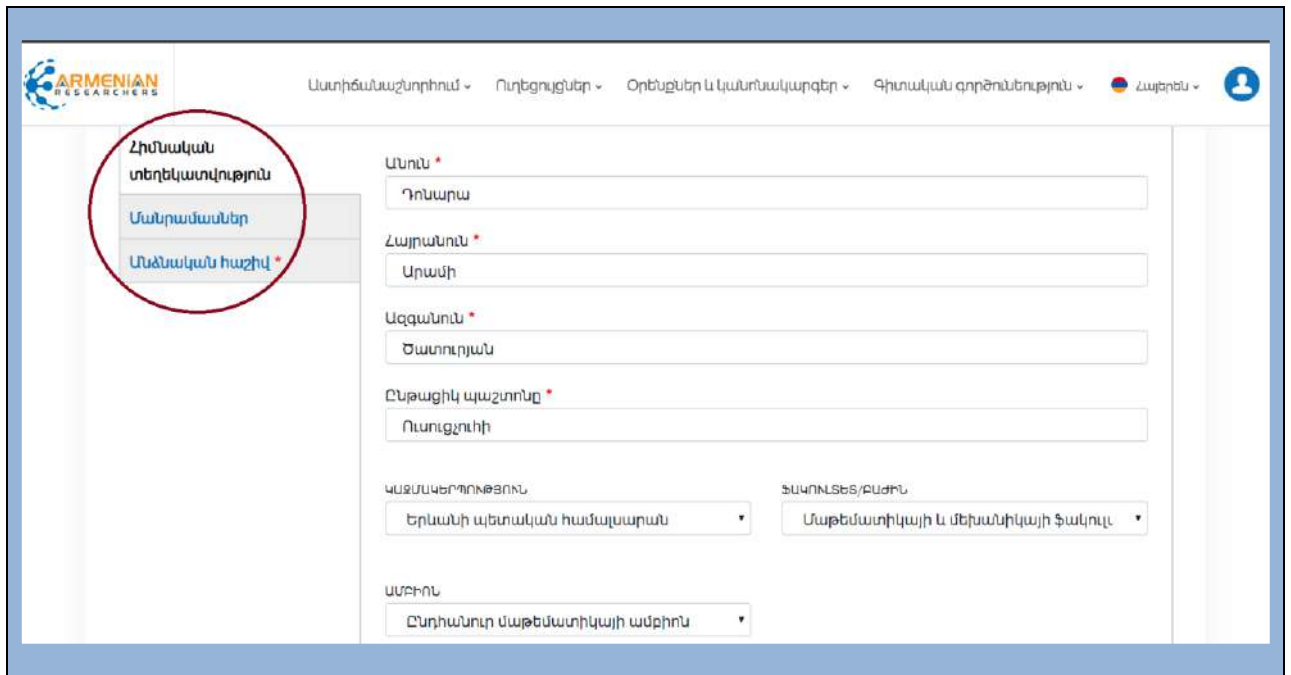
ARMENIAN RESEARCHERS

Աստիճանաշնորհում ⌄ Ուղեցույցներ ⌄ Օրենքներ և կանոնակարգեր ⌄ Գիտական գործունեություն ⌄ Հայերեն ⌄

Հիմնական տեղեկատվություն

Մանրամասներ

Անձնական հաշիվ *

Անուն *

Դոնարա

Հայրանուն *

Արամի

Ազգանուն *

Ծատուրյան

Ընթացիկ պաշտոնը *

Ուսուցչուհի

ԿԱԶՄԱԿԵՐՊՈՒԹՅՈՒՆ

Երևանի պետական համալսարան

ՖԱԿՈՒԼՏԵՏ/ԲԱԺԻՆ

Մաթեմատիկայի և մեխանիկայի ֆակուլ

ԱՄԲԻՈՆ

Ընդհանուր մաթեմատիկայի ամբիոն